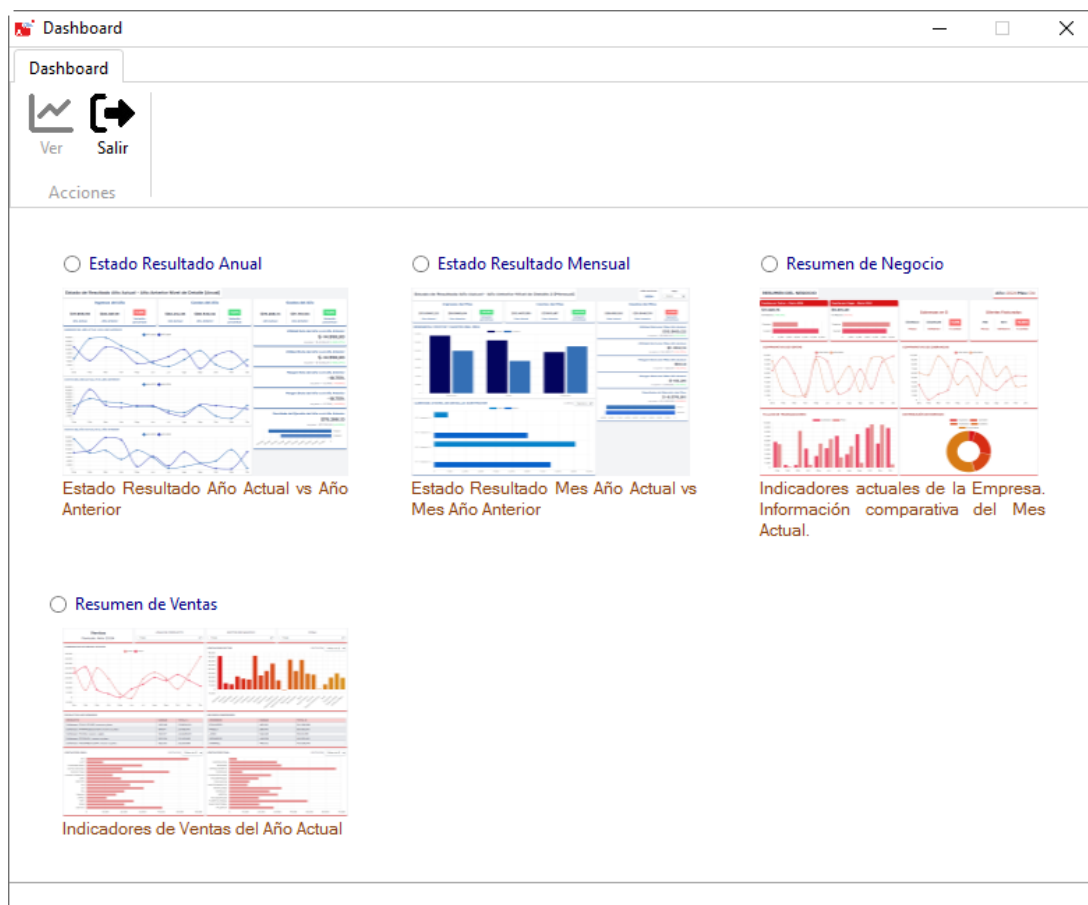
Dashboard

Dashboard

Ver

Salir

Acciones

Estado Resultado Anual

Estado Resultado Año Actual vs Año Anterior

Estado Resultado Mensual

Estado Resultado Mes Año Actual vs Mes Año Anterior

Resumen de Negocio

Indicadores actuales de la Empresa. Información comparativa del Mes Actual.

Resumen de Ventas

Indicadores de Ventas del Año Actual